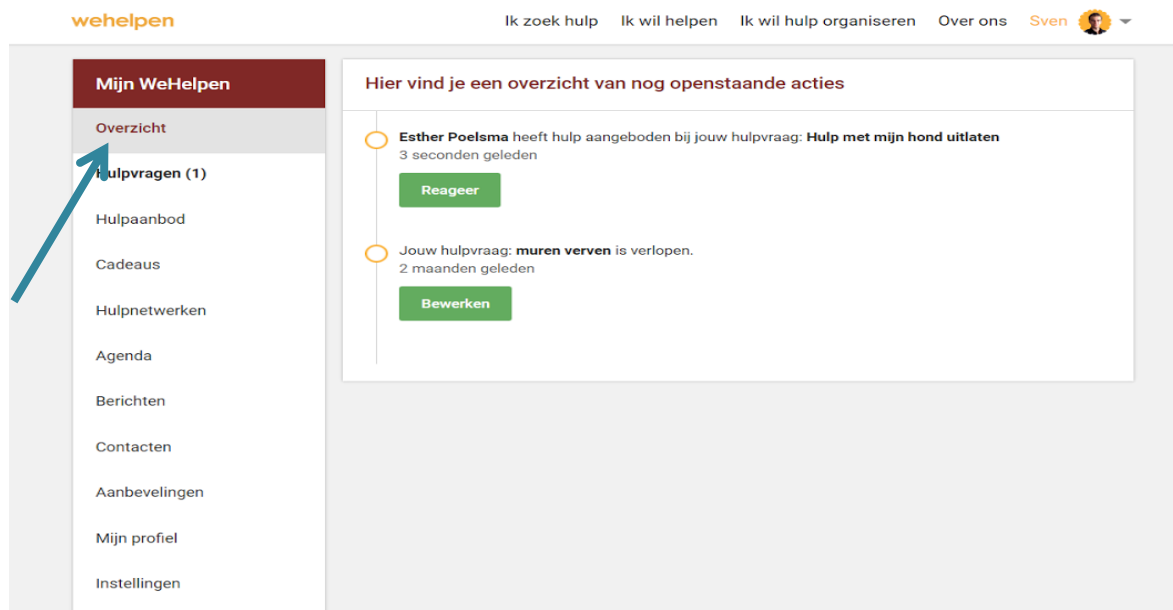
wehelpen

Ik zoek hulp Ik wil helpen Ik wil hulp organiseren Over ons Sven

Mijn WeHelpen

Overzicht

Hulpvragen (1)

Hulpaanbod

Cadeaus

Hulpnetwerken

Agenda

Berichten

Contacten

Aanbevelingen

Mijn profiel

Instellingen

Hier vind je een overzicht van nog openstaande acties

Esther Poelsma heeft hulp aangeboden bij jouw hulpvraag: Hulp met mijn hond uitlaten
3 seconden geleden

Reageer

Jouw hulpvraag: muren verven is verlopen.
2 maanden geleden

Bewerken